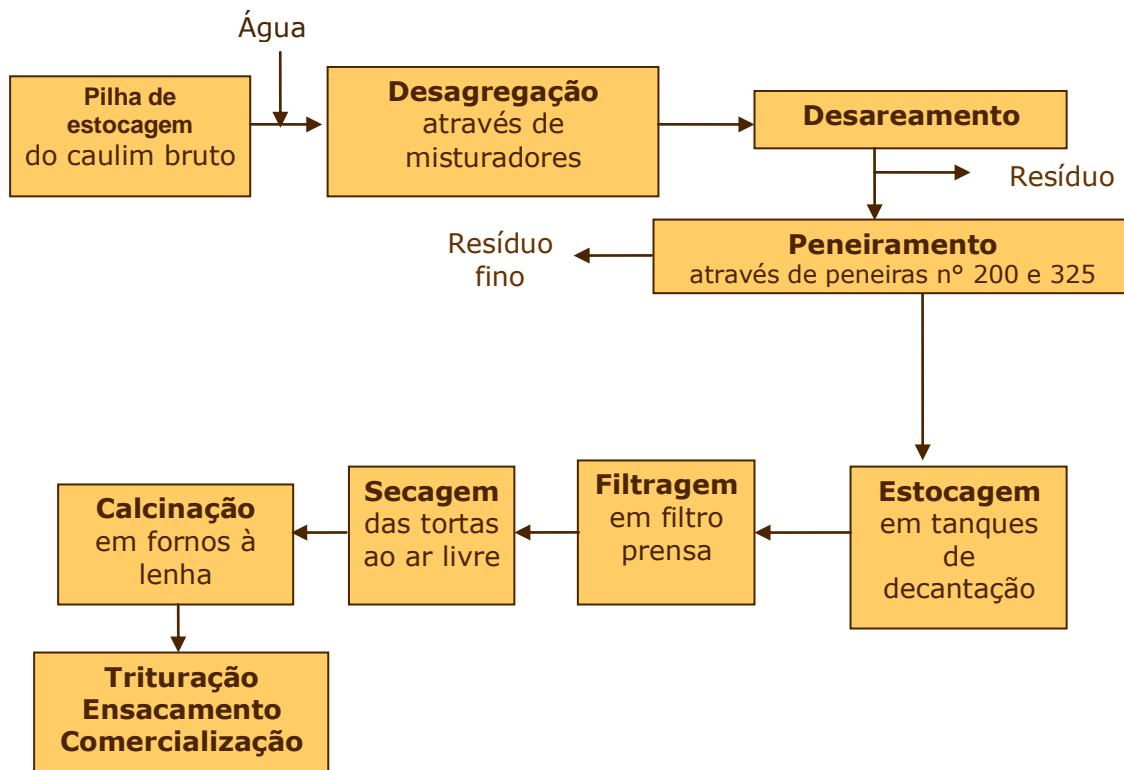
Água

Pilha de estocagem do caulim bruto

Desagregação através de misturadores

Desareamento

Resíduo

Resíduo fino

Peneiramento através de peneiras n° 200 e 325

Estocagem em tanques de decantação

Filtragem em filtro prensa

Secagem das tortas ao ar livre

Calcinação em fornos à lenha

Trituração Ensacamento Comercialização